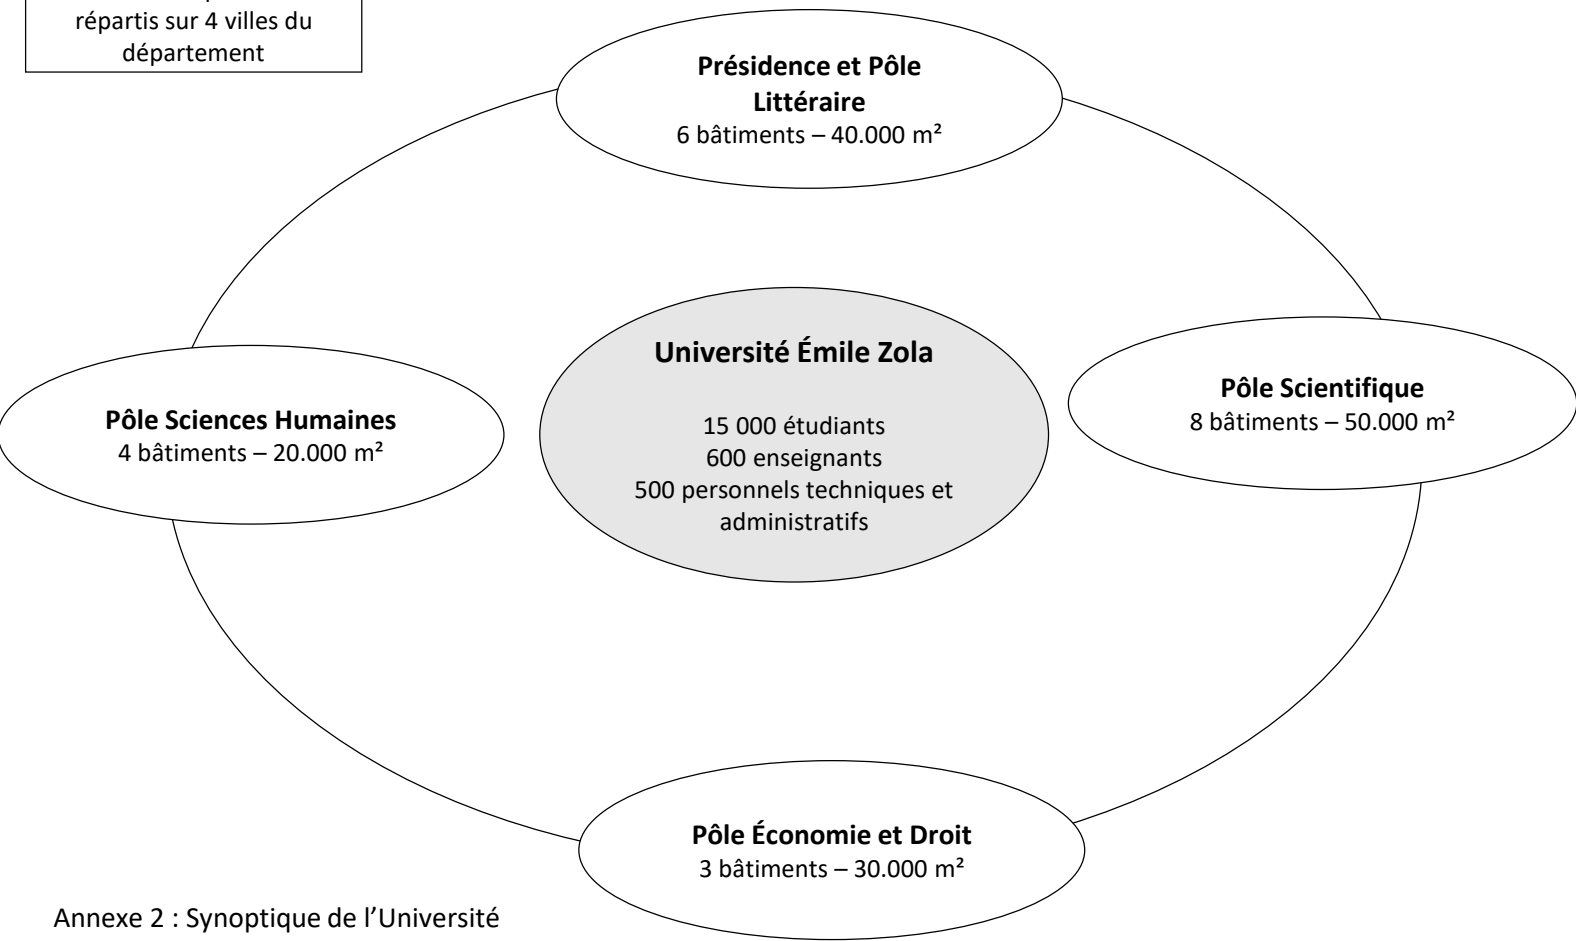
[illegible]
répartis sur 4 villes du département

**Présidence et Pôle Littéraire**
6 bâtiments – 40.000 m²

**Université Émile Zola**

15 000 étudiants
600 enseignants
500 personnels techniques et administratifs

**Pôle Sciences Humaines**
4 bâtiments – 20.000 m²

**Pôle Scientifique**
8 bâtiments – 50.000 m²

**Pôle Économie et Droit**
3 bâtiments – 30.000 m²

Annexe 2 : Synoptique de l'Université